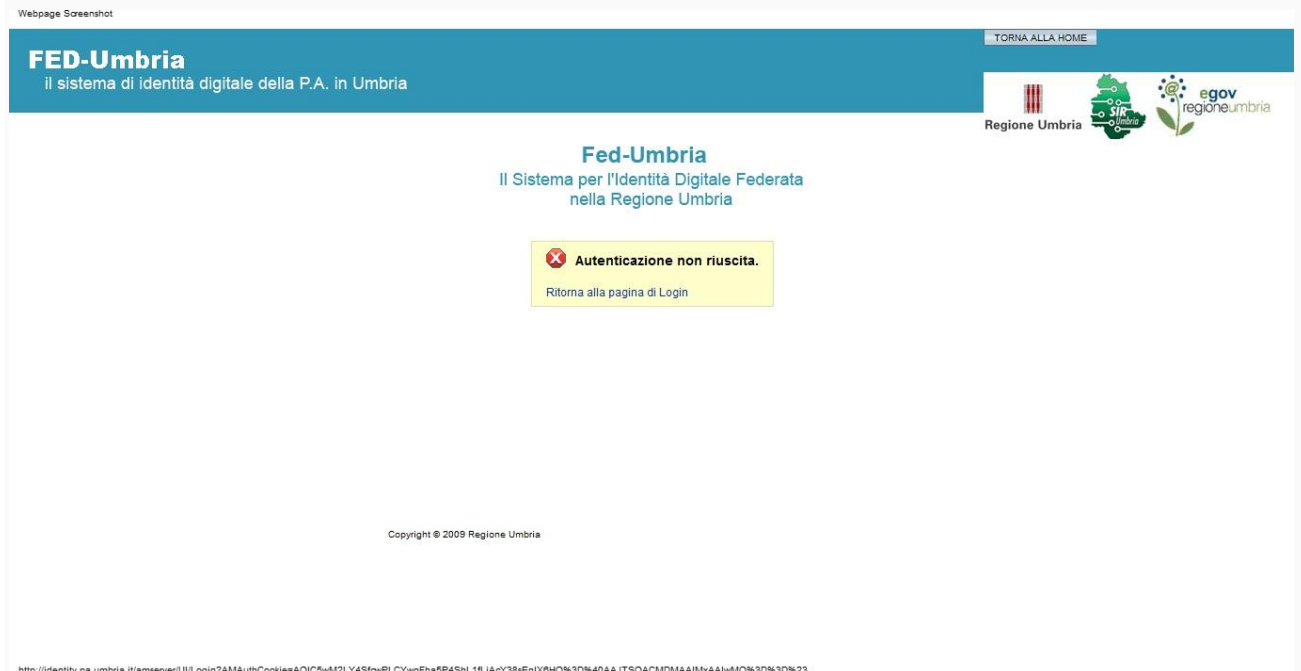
Webpage Screenshot

TORNA ALLA HOME

FED-Umbria
il sistema di identità digitale della P.A. in Umbria

Regione Umbria

SIR Umbria

egov regioneumbria

Fed-Umbria
Il Sistema per l'Identità Digitale Federata nella Regione Umbria

Autenticazione non riuscita.

Ritorna alla pagina di Login

Copyright © 2009 Regione Umbria

http://identity.pa.umbria.it/amserver/UI/Login?AMAuthCookie=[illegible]